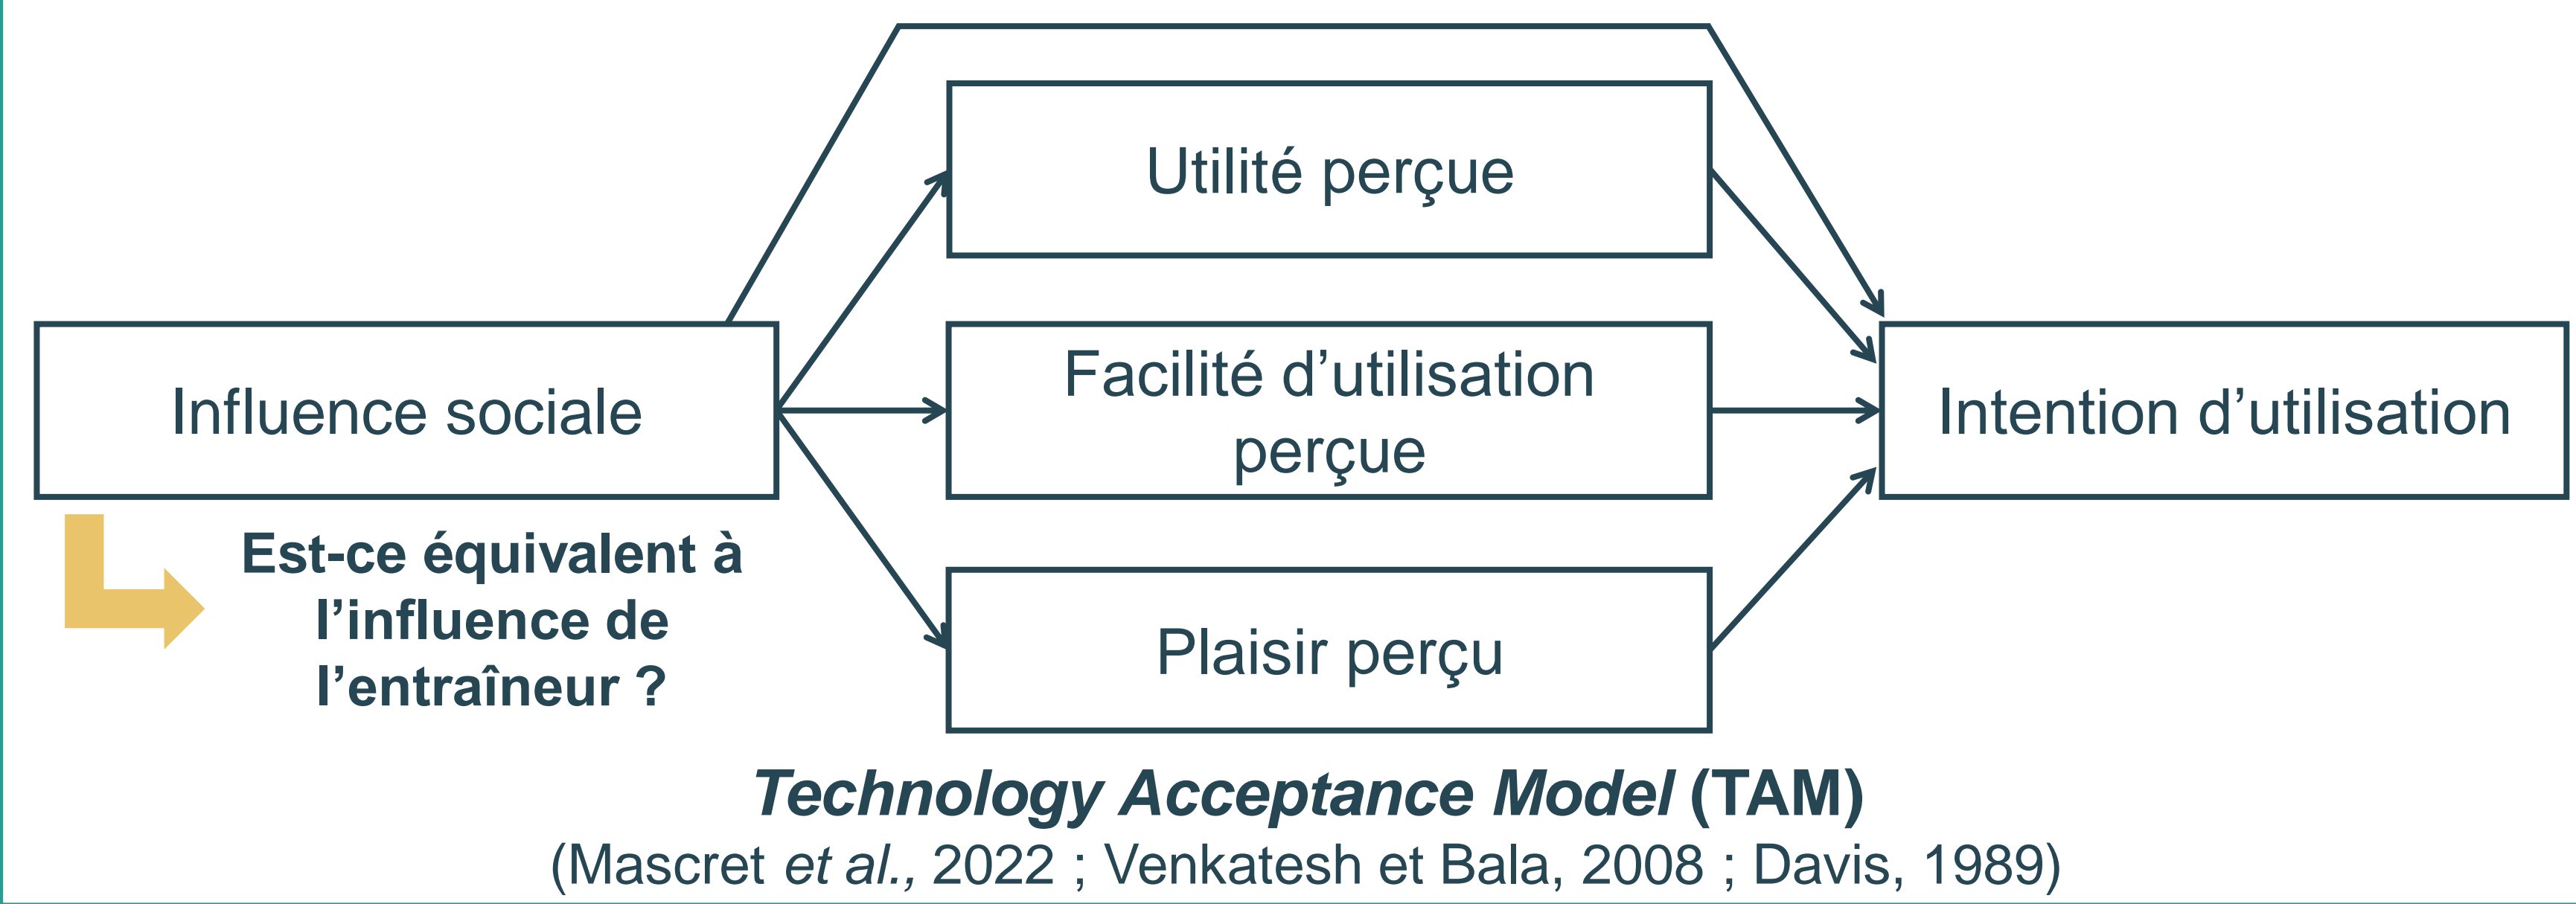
Utilité perçue

Influence sociale

Facilité d’utilisation perçue

Intention d’utilisation

Plaisir perçu

Est-ce équivalent à l’influence de l’entraîneur ?

*Technology Acceptance Model* (TAM)
(Mascret *et al.*, 2022 ; Venkatesh et Bala, 2008 ; Davis, 1989)